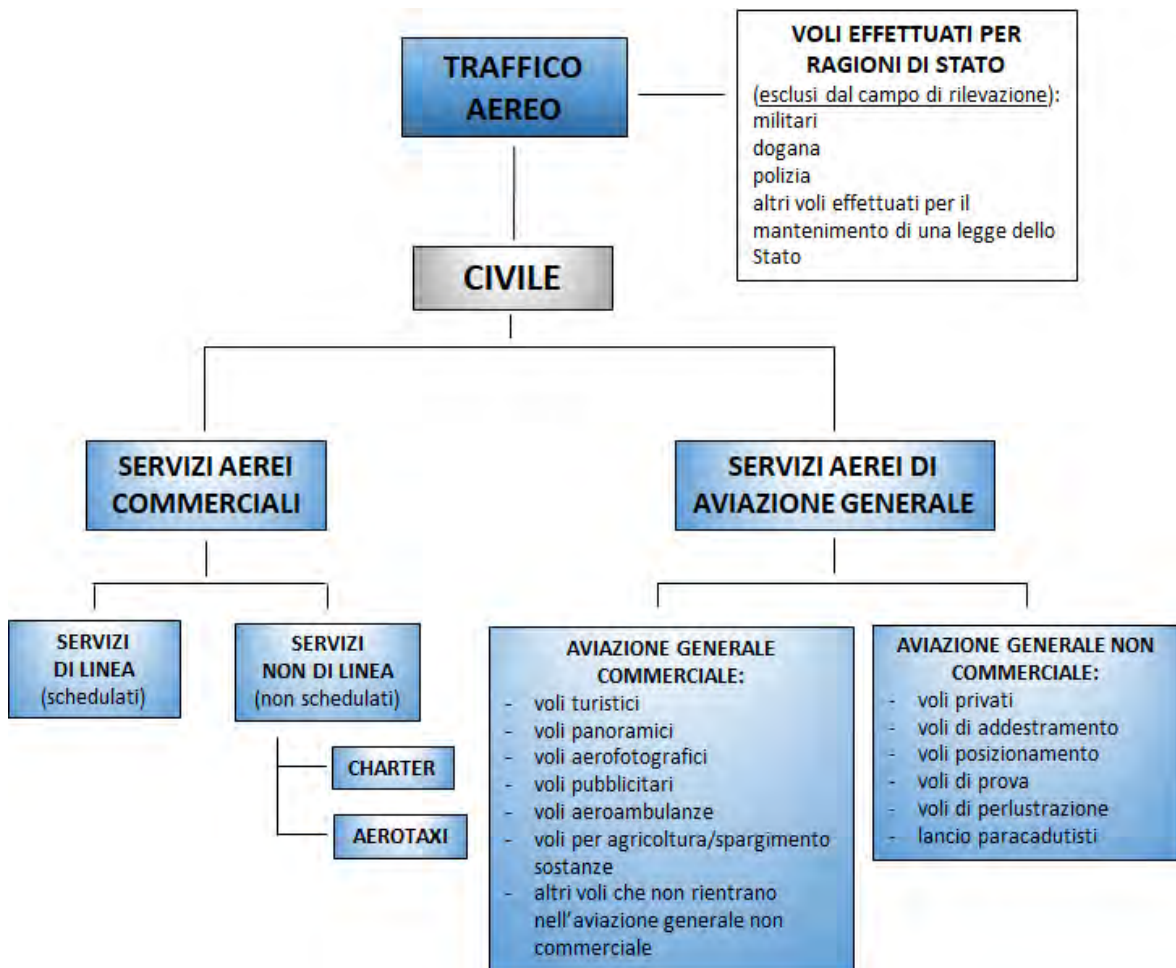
TRAFFICO AEREO

VOLI EFFETTUATI PER RAGIONI DI STATO
(esclusi dal campo di rilevazione):
militari
dogana
polizia
altri voli effettuati per il mantenimento di una legge dello Stato

CIVILE

SERVIZI AEREI COMMERCIALI

SERVIZI AEREI DI AVIAZIONE GENERALE

SERVIZI DI LINEA (schedulati)

SERVIZI NON DI LINEA (non schedulati)

CHARTER

AEROTAXI

AVIAZIONE GENERALE COMMERCIALE:
- voli turistici
- voli panoramici
- voli aerofotografici
- voli pubblicitari
- voli aeroambulanze
- voli per agricoltura/spargimento sostanze
- altri voli che non rientrano nell'aviazione generale non commerciale

AVIAZIONE GENERALE NON COMMERCIALE:
- voli privati
- voli di addestramento
- voli posizionamento
- voli di prova
- voli di perlustrazione
- lancio paracadutisti